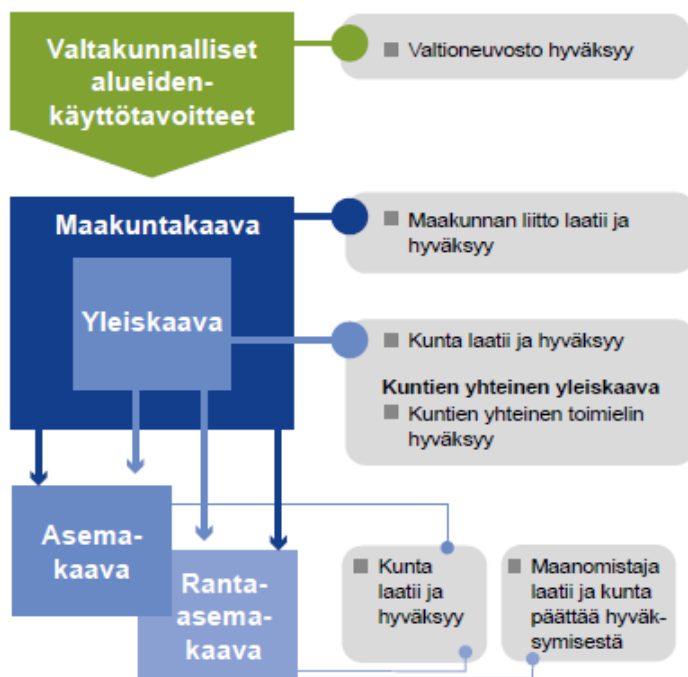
Valtakunnalliset alueidenkäyttötavoitteet

Valtioneuvosto hyväksyy

Maakuntakaava

Maakunnan liitto laatii ja hyväksyy

Yleiskaava

Kunta laatii ja hyväksyy

Kuntien yhteinen yleiskaava

Kuntien yhteinen toimielin hyväksyy

Asemakaava

Ranta-asemakaava

Kunta laatii ja hyväksyy

Maanomistaja laatii ja kunta päättää hyväksymisestä